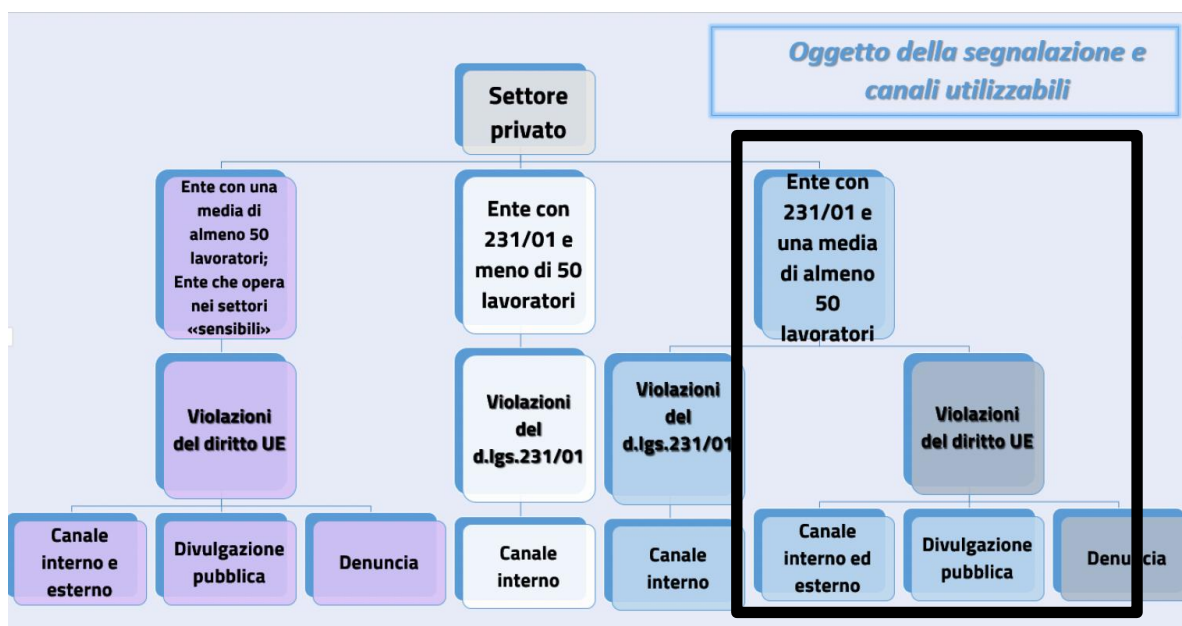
Oggetto della segnalazione e canali utilizzabili

Settore privato

Ente con una media di almeno 50 lavoratori; Ente che opera nei settori «sensibili»

Ente con 231/01 e meno di 50 lavoratori

Ente con 231/01 e una media di almeno 50 lavoratori

Violazioni del diritto UE

Violazioni del d.lgs.231/01

Violazioni del d.lgs.231/01

Violazioni del diritto UE

Canale interno e esterno

Divulgazione pubblica

Denuncia

Canale interno

Canale interno

Canale interno ed esterno

Divulgazione pubblica

Denuncia